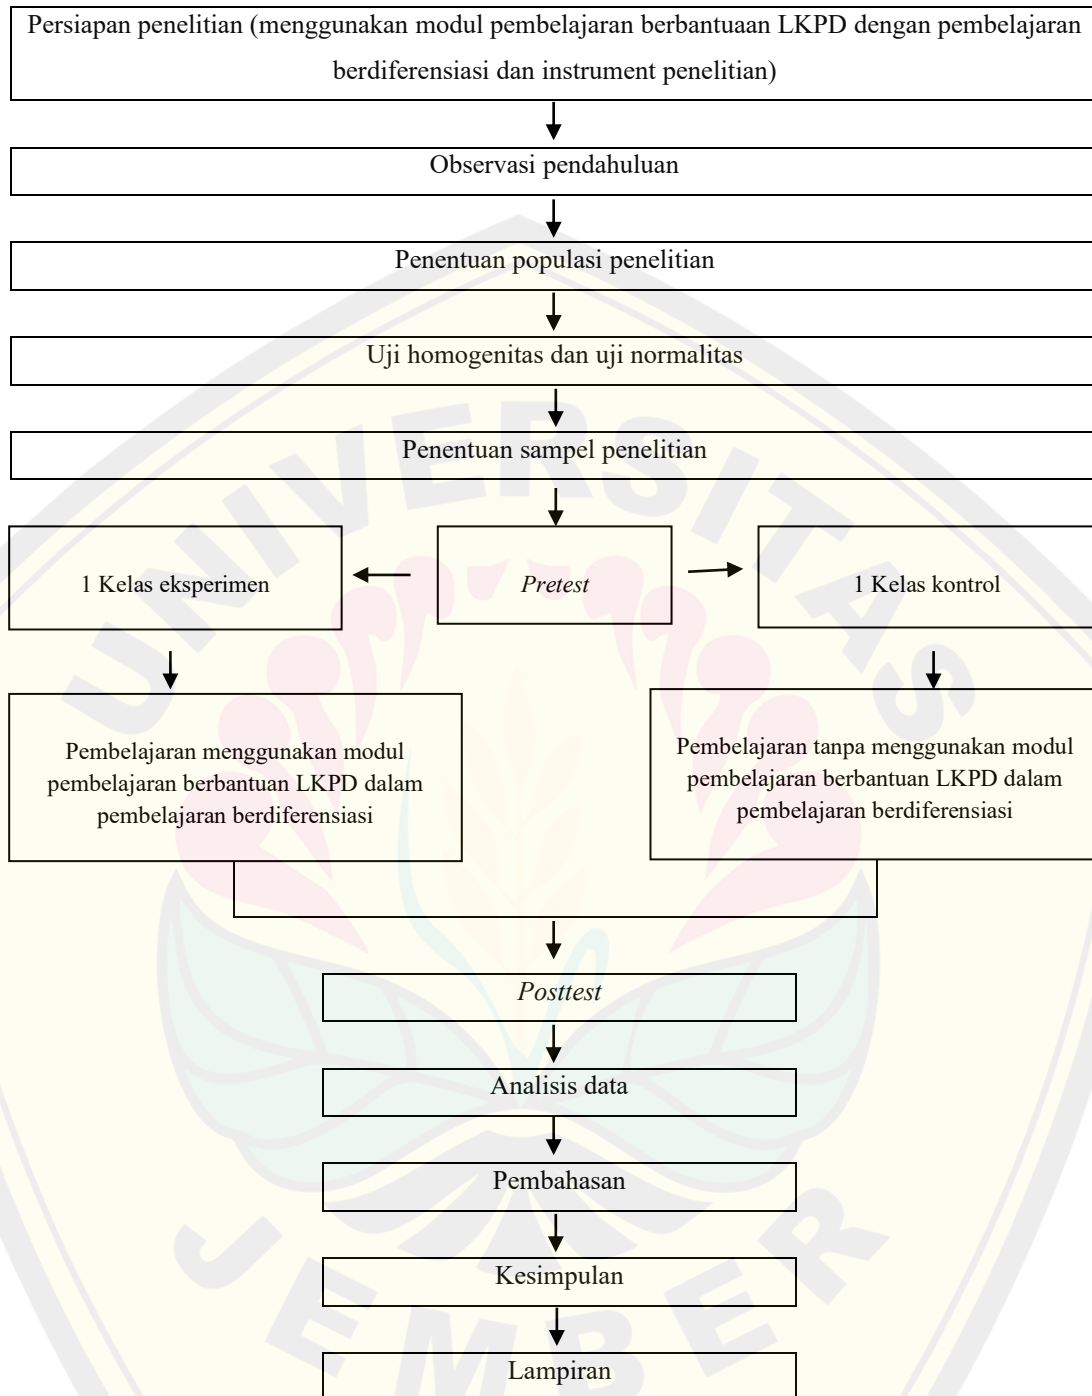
Persiapan penelitian (menggunakan modul pembelajaran berbantuaan LKPD dengan pembelajaran berdiferensiasi dan instrument penelitian)

Observasi pendahuluan

Penentuan populasi penelitian

Uji homogenitas dan uji normalitas

Penentuan sampel penelitian

1 Kelas eksperimen

*Pretest*

1 Kelas kontrol

Pembelajaran menggunakan modul pembelajaran berbantuan LKPD dalam pembelajaran berdiferensiasi

Pembelajaran tanpa menggunakan modul pembelajaran berbantuan LKPD dalam pembelajaran berdiferensiasi

*Posttest*

Analisis data

Pembahasan

Kesimpulan

Lampiran

UNIVERSITAS JEMBER